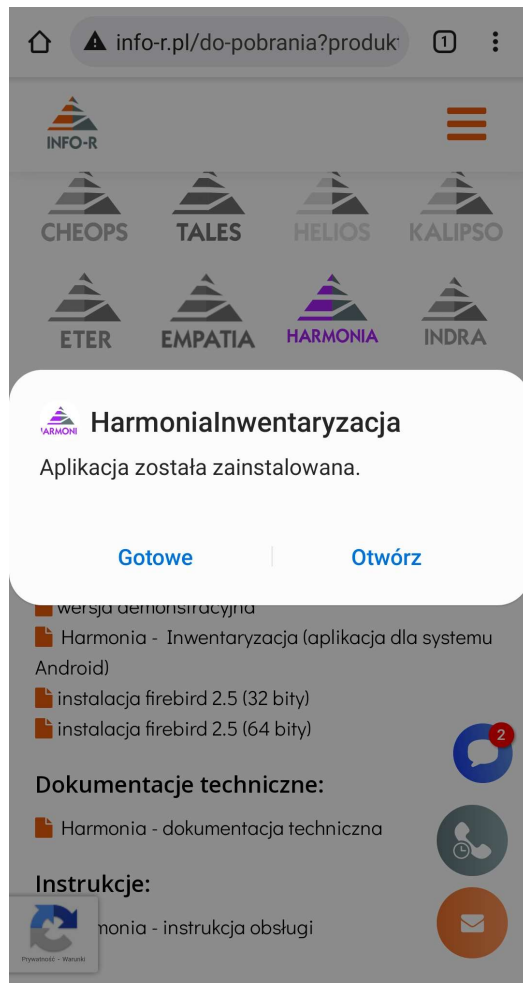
info-r.pl/do-pobrania?produk

1

INFO-R

CHEOPS TALES HELIOS KALIPSO

ETER EMPATIA HARMONIA INDRA

HARMONIA

HarmoniaInwentaryzacja

Aplikacja została zainstalowana.

Gotowe Otwórz

wersja demonstracyjna

Harmonia - Inwentaryzacja (aplikacja dla systemu Android)

instalacja firebird 2.5 (32 bity)

instalacja firebird 2.5 (64 bity)

2

Dokumentacje techniczne:

Harmonia - dokumentacja techniczna

Instrukcje:

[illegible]monia - instrukcja obsługi

Prywatność - Warunki